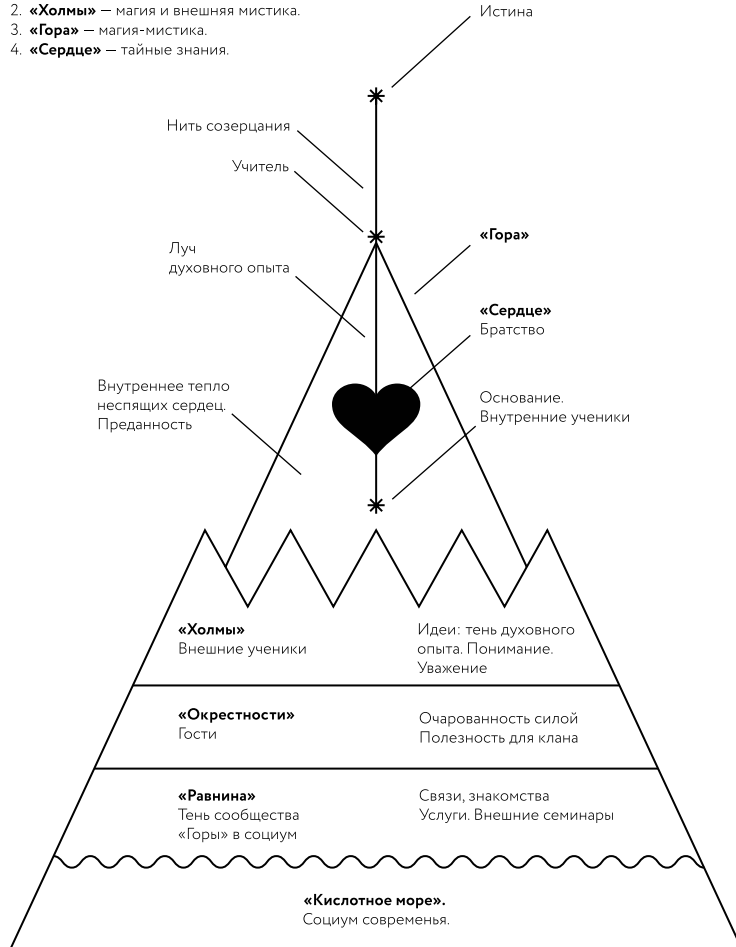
2. **«Холмы»** — магия и внешняя мистика.
3. **«Гора»** — магия-мистика.
4. **«Сердце»** — тайные знания.

Истина

Нить созерцания

Учитель

**«Гора»**

Луч духовного опыта

**«Сердце»**
Братство

Внутреннее тепло неспящих сердец. Преданность

Основание. Внутренние ученики

**«Холмы»**
Внешние ученики

Идеи: тень духовного опыта. Понимание. Уважение

**«Окрестности»**
Гости

Очарованность силой
Полезность для клана

**«Равнина»**
Тень сообщества «Горы» в социум

Связи, знакомства
Услуги. Внешние семинары

**«Кислотное море».**
Социум современья.